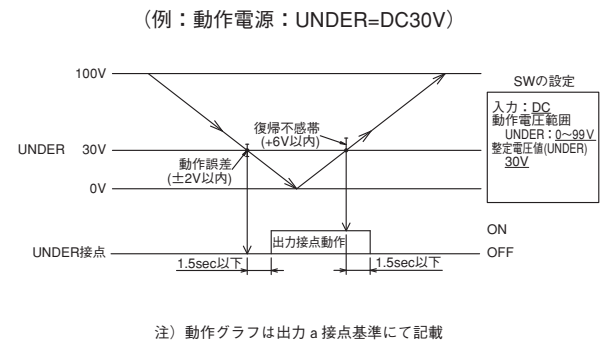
（例：動作電源：UNDER=DC30V）

100V

SWの設定

入力：DC
動作電圧範囲
UNDER：0～99V
整定電圧値(UNDER)
30V

復帰不感帯
(+6V以内)

UNDER 30V

動作誤差
(±2V以内)

0V

ON

出力接点動作

UNDER接点

OFF

1.5sec以下

1.5sec以下

注）動作グラフは出力ａ接点基準にて記載